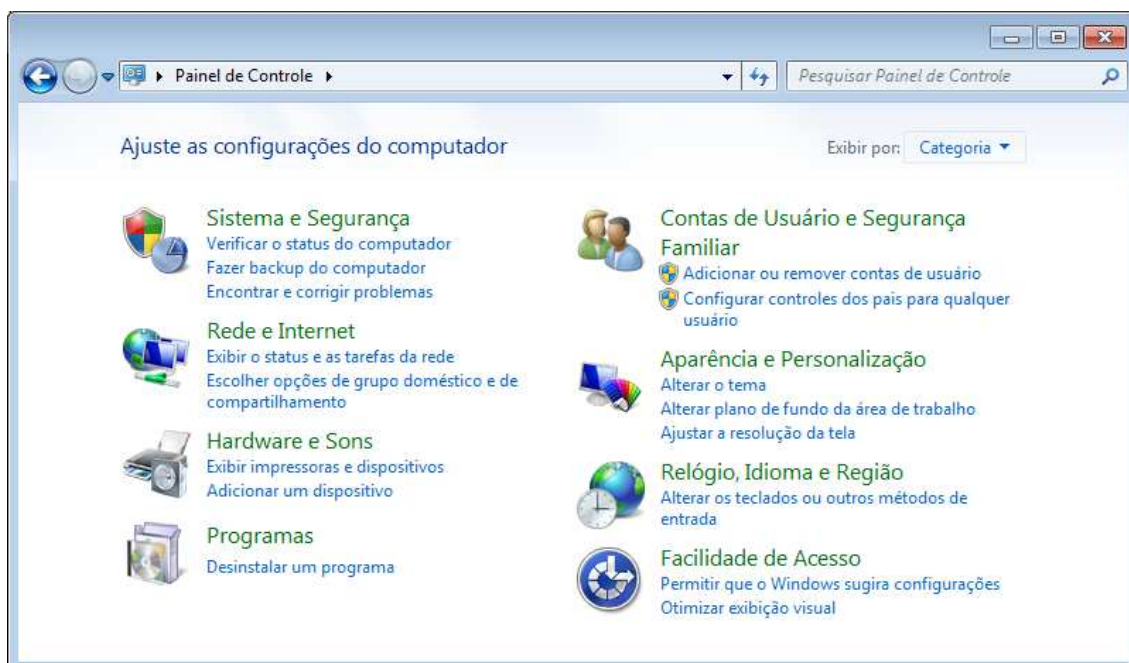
▸ Painel de Controle ▸

Pesquisar Painel de Controle

Ajuste as configurações do computador

Exibir por: Categoria ▾

Sistema e Segurança
Verificar o status do computador
Fazer backup do computador
Encontrar e corrigir problemas

Rede e Internet
Exibir o status e as tarefas da rede
Escolher opções de grupo doméstico e de compartilhamento

Hardware e Sons
Exibir impressoras e dispositivos
Adicionar um dispositivo

Programas
Desinstalar um programa

Contas de Usuário e Segurança Familiar
Adicionar ou remover contas de usuário
Configurar controles dos pais para qualquer usuário

Aparência e Personalização
Alterar o tema
Alterar plano de fundo da área de trabalho
Ajustar a resolução da tela

Relógio, Idioma e Região
Alterar os teclados ou outros métodos de entrada

Facilidade de Acesso
Permitir que o Windows sugira configurações
Otimizar exibição visual